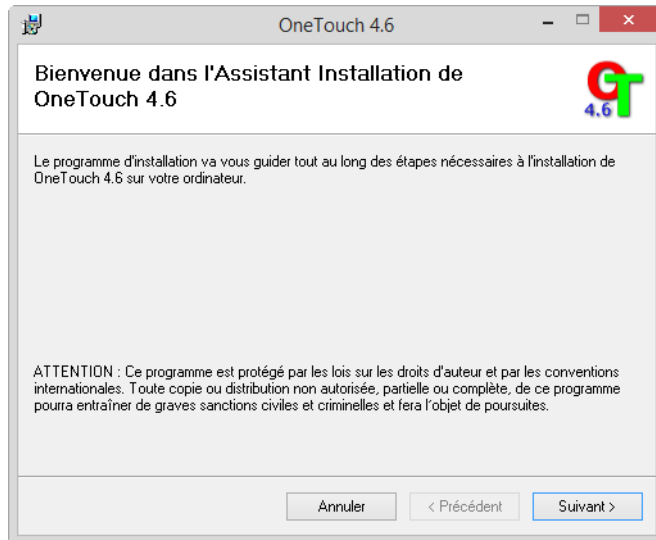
OneTouch 4.6

Bienvenue dans l'Assistant Installation de OneTouch 4.6

4.6

Le programme d'installation va vous guider tout au long des étapes nécessaires à l'installation de OneTouch 4.6 sur votre ordinateur.

ATTENTION : Ce programme est protégé par les lois sur les droits d'auteur et par les conventions internationales. Toute copie ou distribution non autorisée, partielle ou complète, de ce programme pourra entraîner de graves sanctions civiles et criminelles et fera l'objet de poursuites.

Annuler

< Précédent

Suivant >